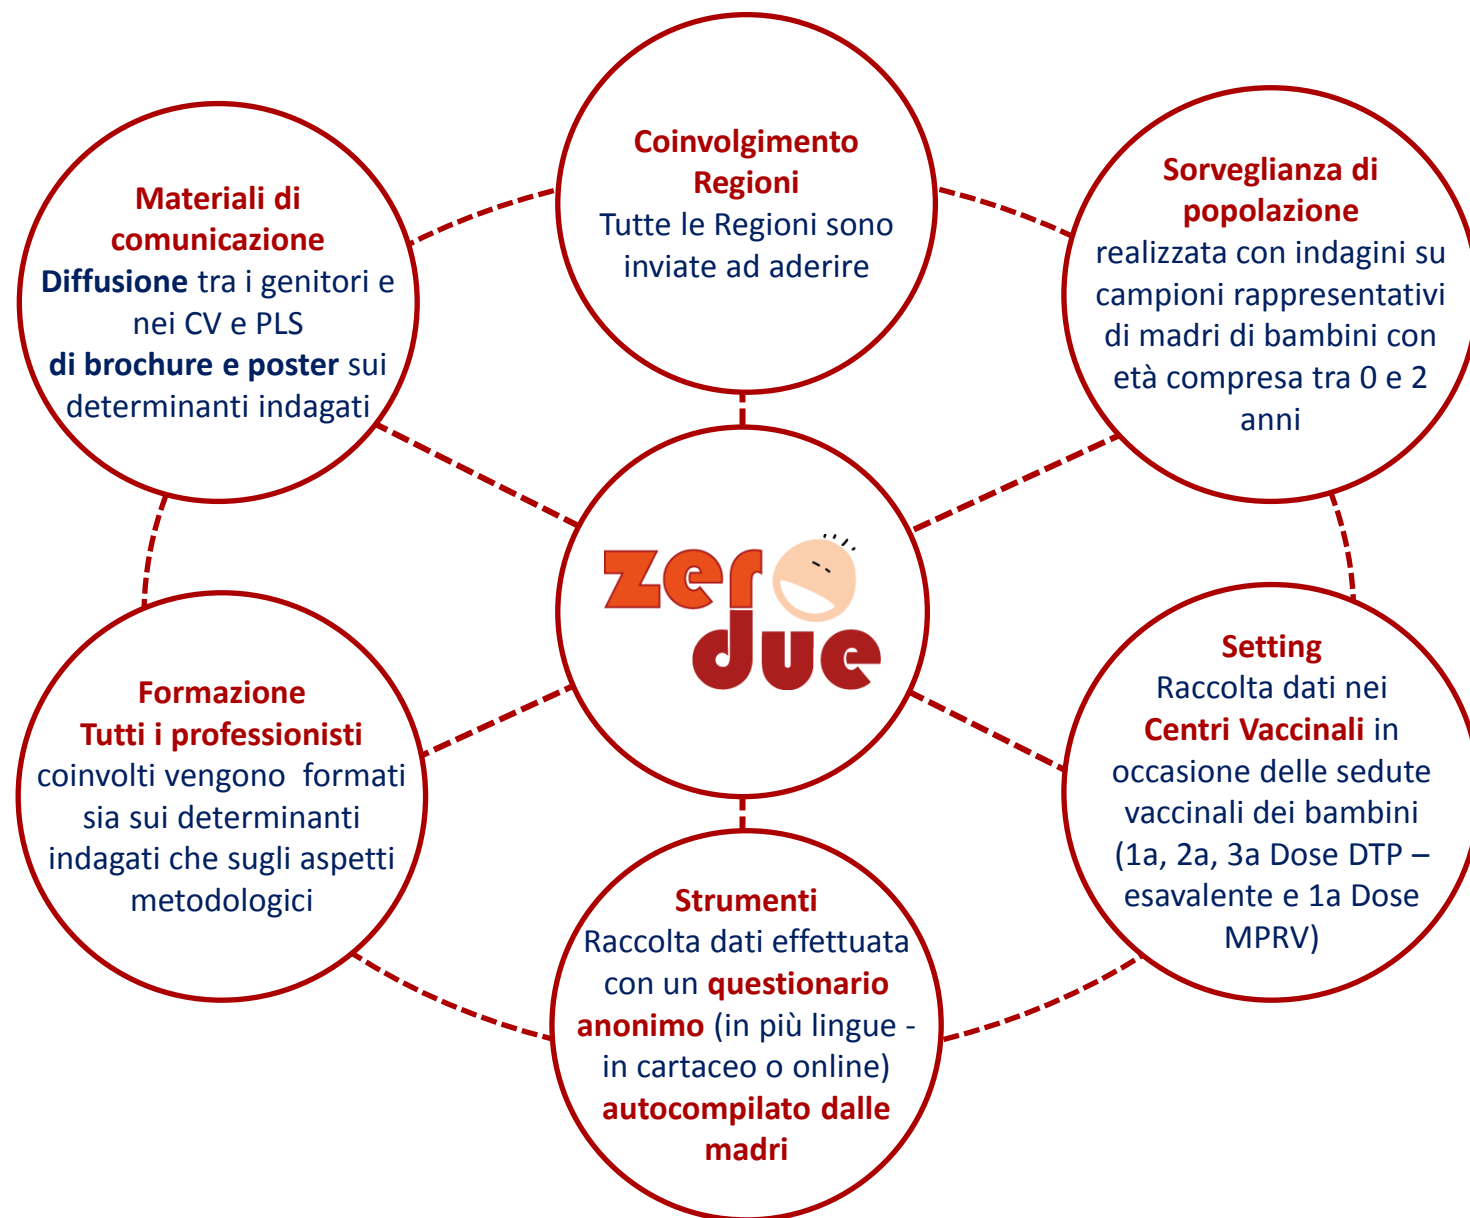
Coinvolgimento Regioni
Tutte le Regioni sono inviate ad aderire

Materiali di comunicazione
Diffusione tra i genitori e nei CV e PLS di brochure e poster sui determinanti indagati

Sorveglianza di popolazione
realizzata con indagini su campioni rappresentativi di madri di bambini con età compresa tra 0 e 2 anni

zero due

Formazione
Tutti i professionisti coinvolti vengono formati sia sui determinanti indagati che sugli aspetti metodologici

Setting
Raccolta dati nei Centri Vaccinali in occasione delle sedute vaccinali dei bambini (1a, 2a, 3a Dose DTP – esavalente e 1a Dose MPRV)

Strumenti
Raccolta dati effettuata con un questionario anonimo (in più lingue - in cartaceo o online) autocompilato dalle madri